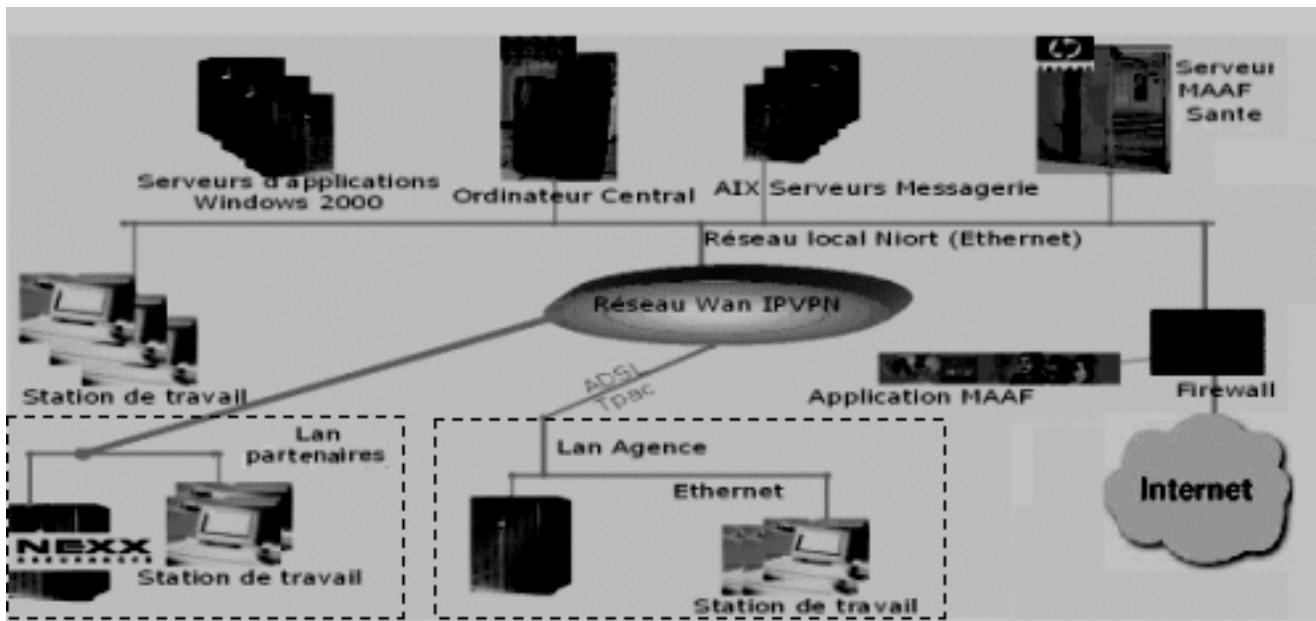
Serveurs d'applications Windows 2000

Ordinateur Central

AIX Serveurs Messagerie

Serveur MAAF Sante

Réseau local Niort (Ethernet)

Station de travail

Réseau Wan IPVPN

ADSL Tpac

Application MAAF

Firewall

Lan partenaires

NEXX

Station de travail

Lan Agence

Ethernet

Station de travail

Internet